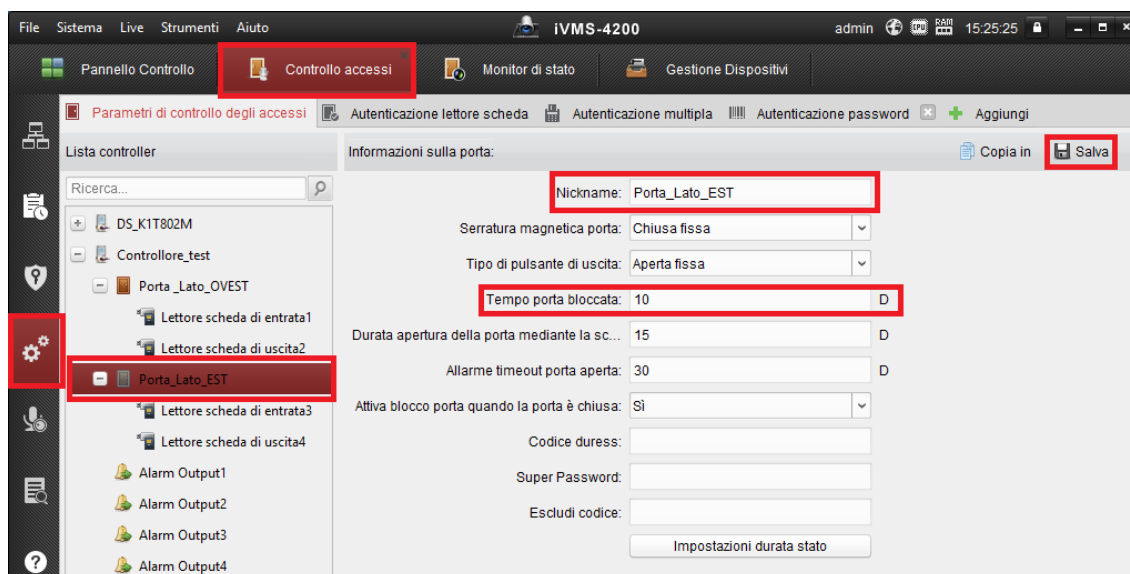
File Sistema Live Strumenti Aiuto

iVMS-4200

admin 15:25:25

Pannello Controllo | Controllo accessi | Monitor di stato | Gestione Dispositivi

Parametri di controllo degli accessi | Autenticazione lettore scheda | Autenticazione multipla | Autenticazione password | Aggiungi

Lista controller

Ricerca...

DS_K1T802M
Controllore_test
Porta _Lato_OVEST
Lettore scheda di entrata1
Lettore scheda di uscita2
Porta_Lato_EST
Lettore scheda di entrata3
Lettore scheda di uscita4
Alarm Output1
Alarm Output2
Alarm Output3
Alarm Output4

Informazioni sulla porta:

Copia in | Salva

| | | |
|---|---|---|
| Nickname: | Porta_Lato_EST | |
| Serratura magnetica porta: | Chiusa fissa | |
| Tipo di pulsante di uscita: | Aperta fissa | |
| Tempo porta bloccata: | 10 | D |
| Durata apertura della porta mediante la sc... | 15 | D |
| Allarme timeout porta aperta: | 30 | D |
| Attiva blocco porta quando la porta è chiusa: | Sì | |
| Codice duress: | | |
| Super Password: | | |
| Escludi codice: | | |

Impostazioni durata stato